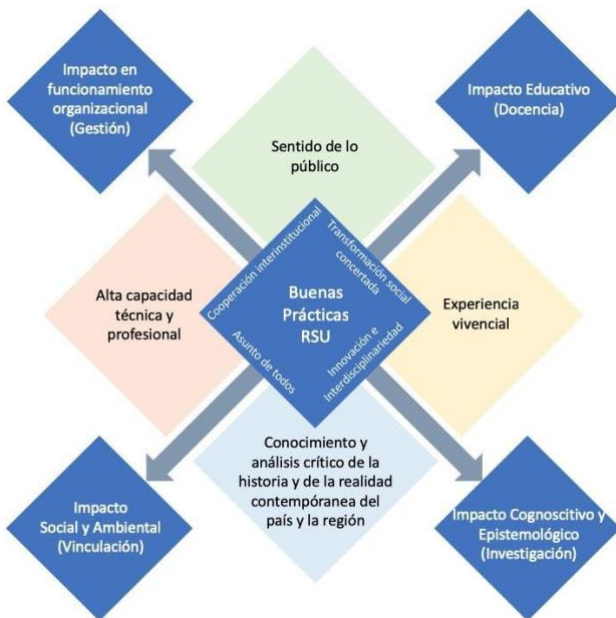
Impacto en funcionamiento organizacional (Gestión)

Impacto Educativo (Docencia)

Sentido de lo público

Alta capacidad técnica y profesional

Cooperación interinstitucional

Transformación social concertada

Buenas Prácticas RSU

Asunto de todos

Innovación e Interdisciplinariedad

Experiencia vivencial

Conocimiento y análisis crítico de la historia y de la realidad contempóranea del país y la región

Impacto Social y Ambiental (Vinculación)

Impacto Cognoscitivo y Epistemológico (Investigación)